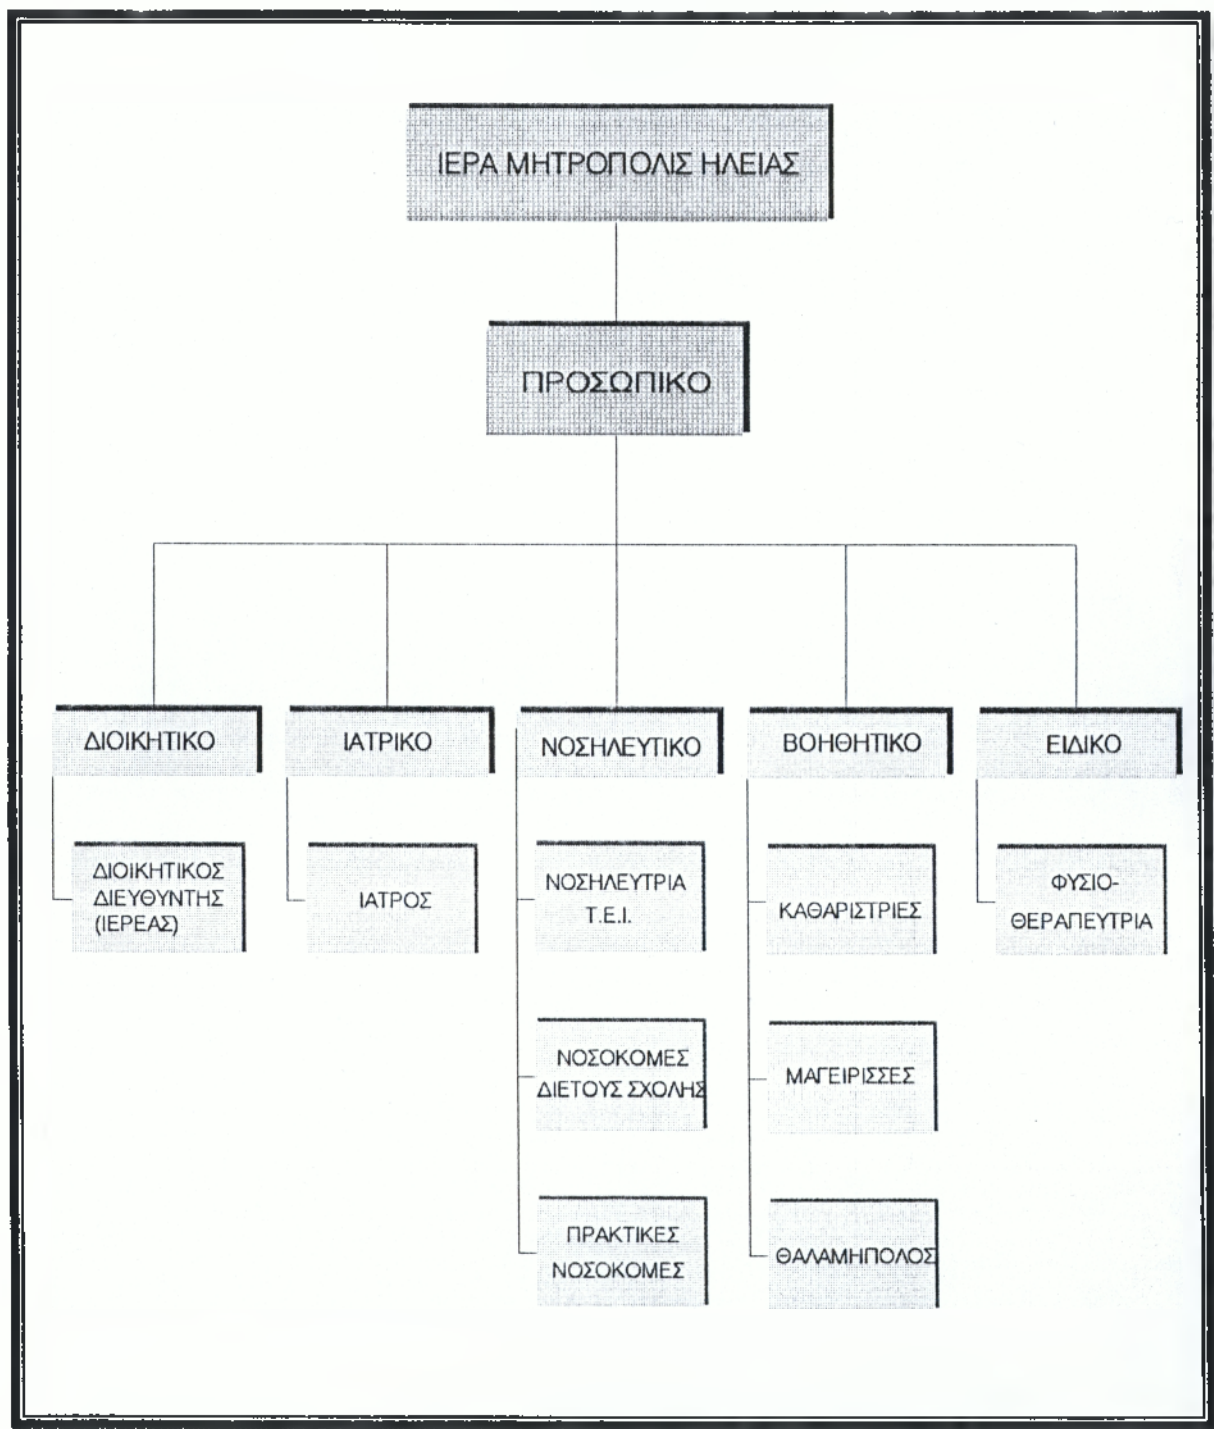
ΙΕΡΑ ΜΗΤΡΟΠΟΛΙΣ ΗΛΕΙΑΣ

ΠΡΟΣΩΠΙΚΟ

ΔΙΟΙΚΗΤΙΚΟ

ΔΙΟΙΚΗΤΙΚΟΣ ΔΙΕΥΘΥΝΤΗΣ (ΙΕΡΕΑΣ)

ΙΑΤΡΙΚΟ

ΙΑΤΡΟΣ

ΝΟΣΗΛΕΥΤΙΚΟ

ΝΟΣΗΛΕΥΤΡΙΑ Τ.Ε.Ι.

ΝΟΣΟΚΟΜΕΣ ΔΙΕΤΟΥΣ ΣΧΟΛΗΣ

ΠΡΑΚΤΙΚΕΣ ΝΟΣΟΚΟΜΕΣ

ΒΟΗΘΗΤΙΚΟ

ΚΑΘΑΡΙΣΤΡΙΕΣ

ΜΑΓΕΙΡΙΣΣΕΣ

ΘΑΛΑΜΗΠΟΛΟΣ

ΕΙΔΙΚΟ

ΦΥΣΙΟΘΕΡΑΠΕΥΤΡΙΑ